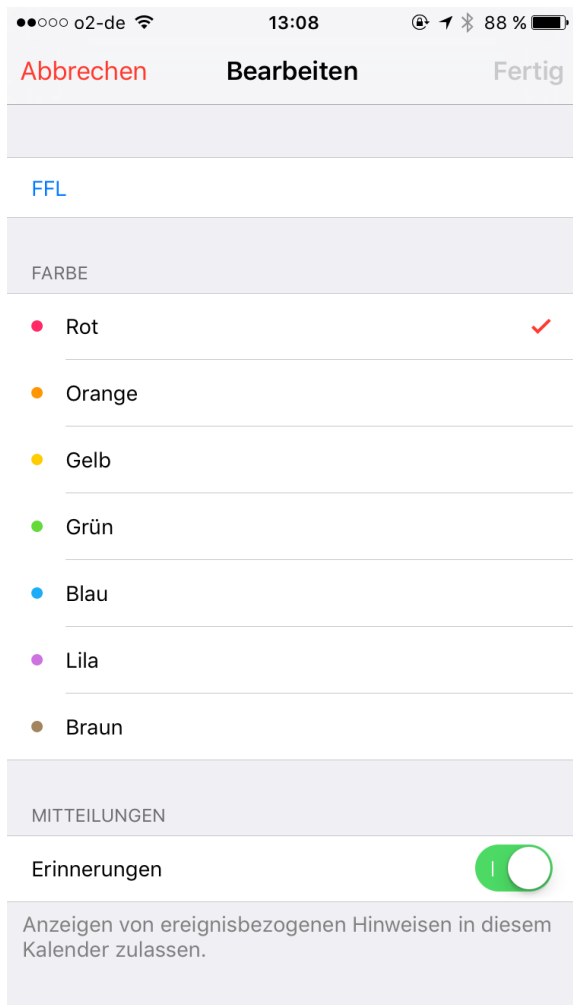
●●○○○ o2-de 13:08 88 %

Abbrechen Bearbeiten Fertig

FFL

FARBE

Rot

Orange

Gelb

Grün

Blau

Lila

Braun

MITTEILUNGEN

Erinnerungen

Anzeigen von ereignisbezogenen Hinweisen in diesem Kalender zulassen.